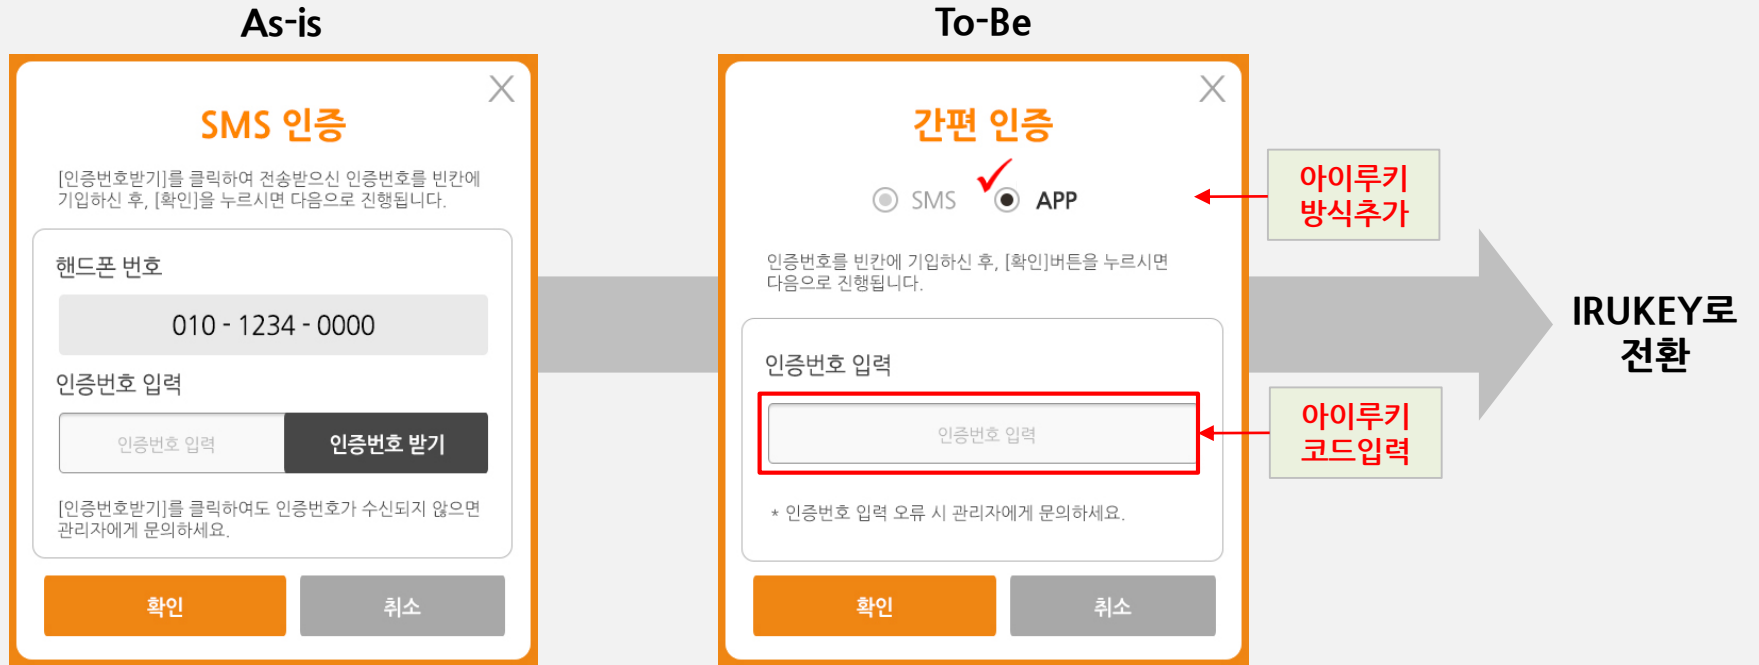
As-is

SMS 인증

[인증번호받기]를 클릭하여 전송받으신 인증번호를 빈칸에 기입하신 후, [확인]을 누르시면 다음으로 진행됩니다.

핸드폰 번호

010 - 1234 - 0000

인증번호 입력

인증번호 입력

인증번호 받기

[인증번호받기]를 클릭하여도 인증번호가 수신되지 않으면 관리자에게 문의하세요.

확인

취소

To-Be

간편 인증

SMS

APP

인증번호를 빈칸에 기입하신 후, [확인]버튼을 누르시면 다음으로 진행됩니다.

인증번호 입력

인증번호 입력

* 인증번호 입력 오류 시 관리자에게 문의하세요.

확인

취소

아이루키 방식추가

아이루키 코드입력

IRUKEY로 전환